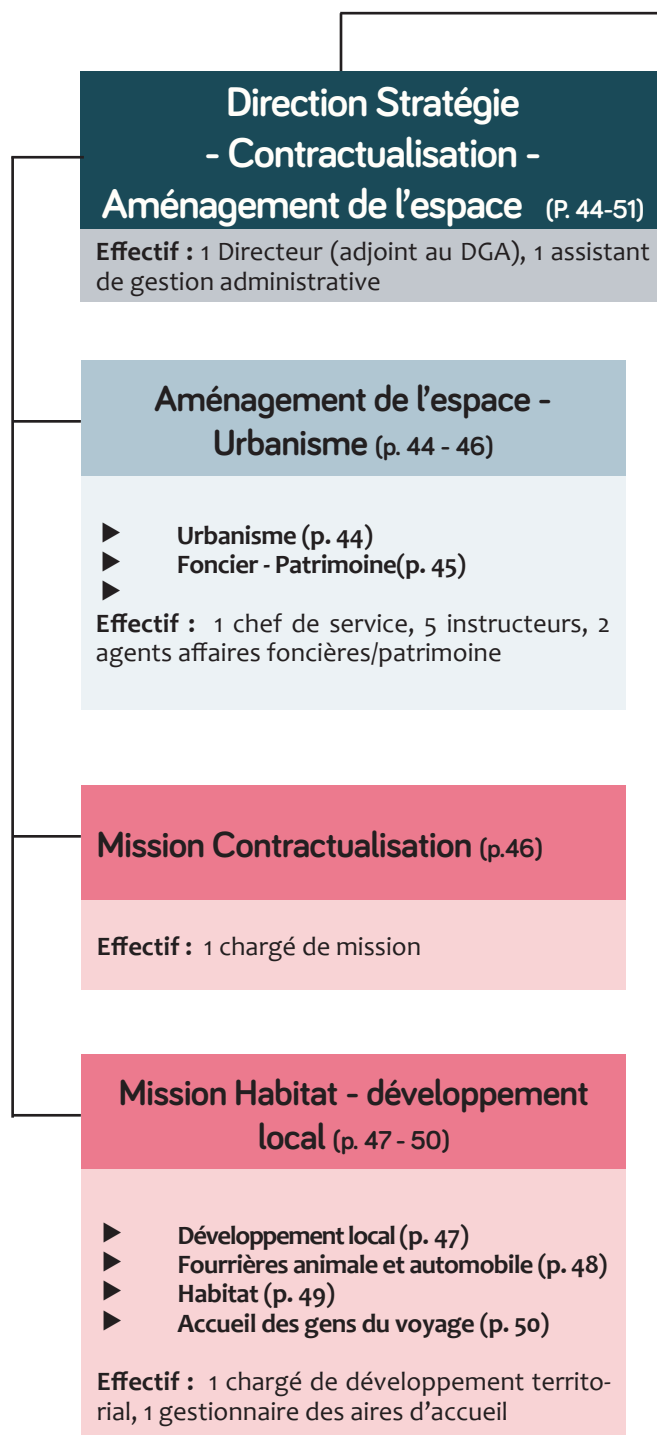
Direction Stratégie
- Contractualisation -
Aménagement de l'espace (P. 44-51)

Effectif : 1 Directeur (adjoint au DGA), 1 assistant de gestion administrative

Aménagement de l'espace - Urbanisme (p. 44 - 46)

Urbanisme (p. 44)
Foncier - Patrimoine(p. 45)

Effectif : 1 chef de service, 5 instructeurs, 2 agents affaires foncières/patrimoine

Mission Contractualisation (p.46)

Effectif : 1 chargé de mission

Mission Habitat - développement local (p. 47 - 50)

Développement local (p. 47)
Fourrières animale et automobile (p. 48)
Habitat (p. 49)
Accueil des gens du voyage (p. 50)

Effectif : 1 chargé de développement territorial, 1 gestionnaire des aires d'accueil